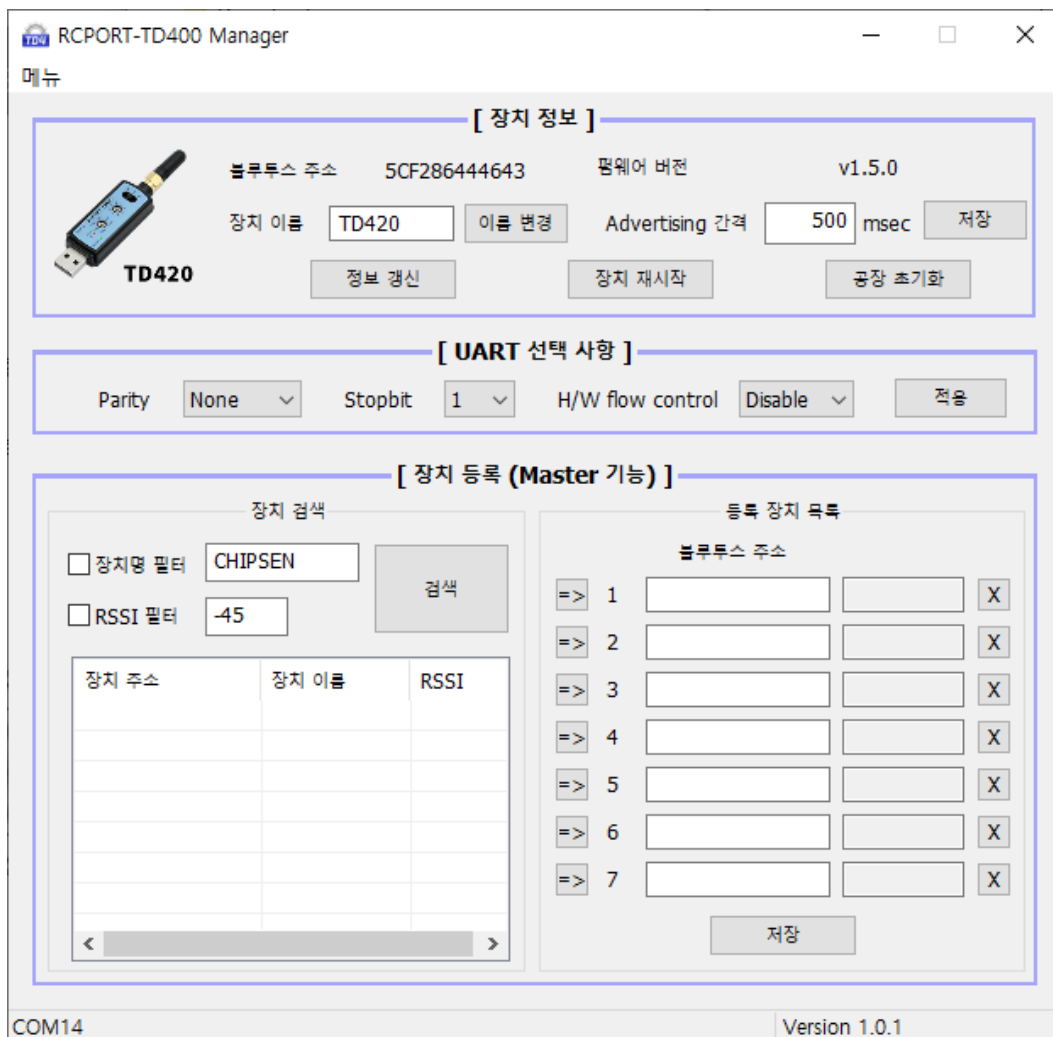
RCPORT-TD400 Manager

메뉴

[ 장치 정보 ]

TD420

블루투스 주소 5CF286444643 펌웨어 버전 v1.5.0

장치 이름 TD420 이름 변경 Advertising 간격 500 msec 저장

정보 갱신 장치 재시작 공장 초기화

[ UART 선택 사항 ]

Parity None Stopbit 1 H/W flow control Disable 적용

[ 장치 등록 (Master 기능) ]

장치 검색

장치명 필터 CHIPSEN

RSSI 필터 -45

검색

| 장치 주소 | 장치 이름 | RSSI |
|---|---|---|

등록 장치 목록

블루투스 주소

=> 1 X
=> 2 X
=> 3 X
=> 4 X
=> 5 X
=> 6 X
=> 7 X

저장

COM14 Version 1.0.1